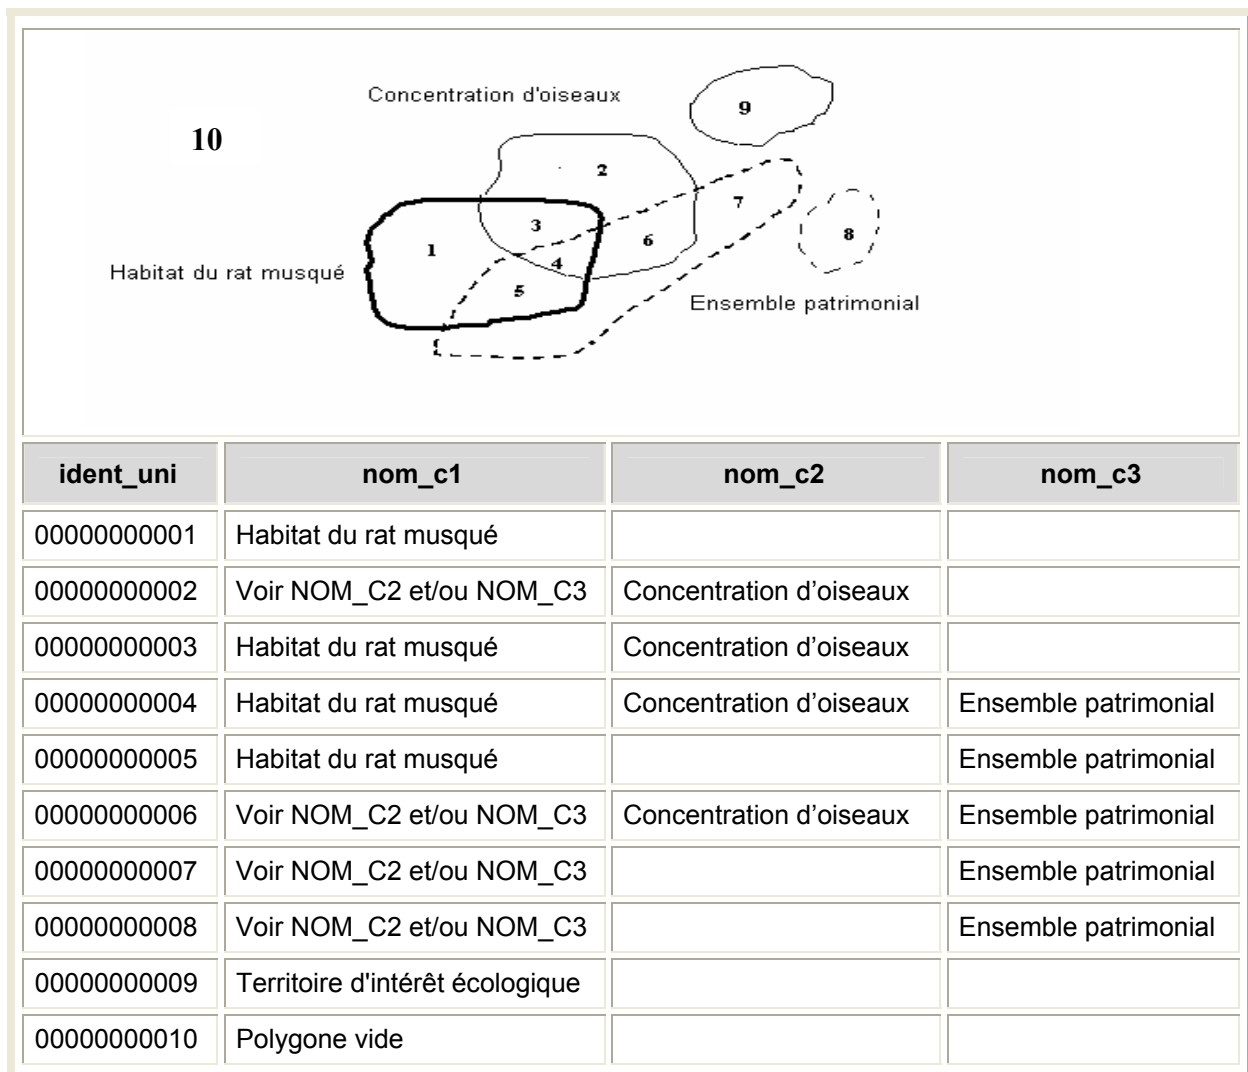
10

Concentration d'oiseaux

9

2

7

3

6

8

1

4

Habitat du rat musqué

5

Ensemble patrimonial

| ident_uni | nom_c1 | nom_c2 | nom_c3 |
|---|---|---|---|
| 00000000001 | Habitat du rat musqué | | |
| 00000000002 | Voir NOM_C2 et/ou NOM_C3 | Concentration d’oiseaux | |
| 00000000003 | Habitat du rat musqué | Concentration d’oiseaux | |
| 00000000004 | Habitat du rat musqué | Concentration d’oiseaux | Ensemble patrimonial |
| 00000000005 | Habitat du rat musqué | | Ensemble patrimonial |
| 00000000006 | Voir NOM_C2 et/ou NOM_C3 | Concentration d’oiseaux | Ensemble patrimonial |
| 00000000007 | Voir NOM_C2 et/ou NOM_C3 | | Ensemble patrimonial |
| 00000000008 | Voir NOM_C2 et/ou NOM_C3 | | Ensemble patrimonial |
| 00000000009 | Territoire d'intérêt écologique | | |
| 00000000010 | Polygone vide | | |